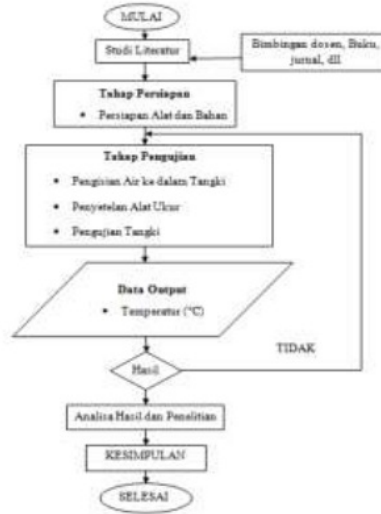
MULAI

Studi Literatur

Bimbingan dosen, Buku, jurnal, dll

Tahap Persiapan

• Persiapan Alat dan Bahan

Tahap Pengujian

• Pengisian Air ke dalam Tangki

• Penyetelan Alat Ukur

• Pengujian Tangki

Data Output

• Temperatur (°C)

TIDAK

Hasil

Analisa Hasil dan Penelitian

KESIMPULAN

SELESAI